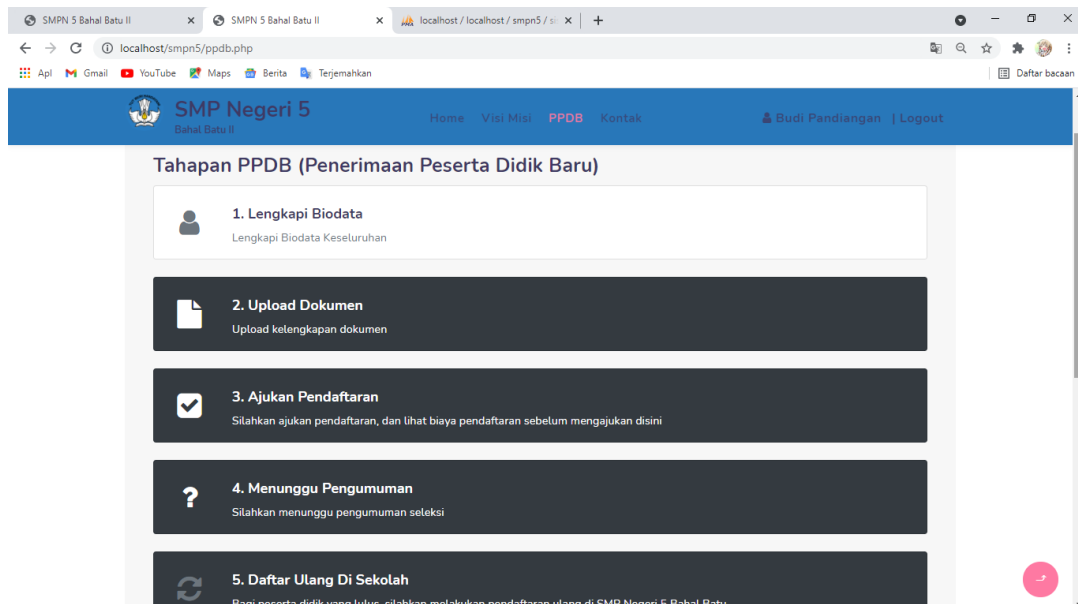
SMPN 5 Bahal Batu II × SMPN 5 Bahal Batu II × localhost / localhost / smpn5 / si × +

localhost/smpn5/ppdb.php

Apl Gmail YouTube Maps Berita Terjemahkan Daftar bacaan

SMP Negeri 5
Bahal Batu II

Home Visi Misi PPDB Kontak Budi Pandiangan | Logout

Tahapan PPDB (Penerimaan Peserta Didik Baru)

1. Lengkapi Biodata
Lengkapi Biodata Keseluruhan

2. Upload Dokumen
Upload kelengkapan dokumen

3. Ajukan Pendaftaran
Silahkan ajukan pendaftaran, dan lihat biaya pendaftaran sebelum mengajukan disini

4. Menunggu Pengumuman
Silahkan menunggu pengumuman seleksi

5. Daftar Ulang Di Sekolah
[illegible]